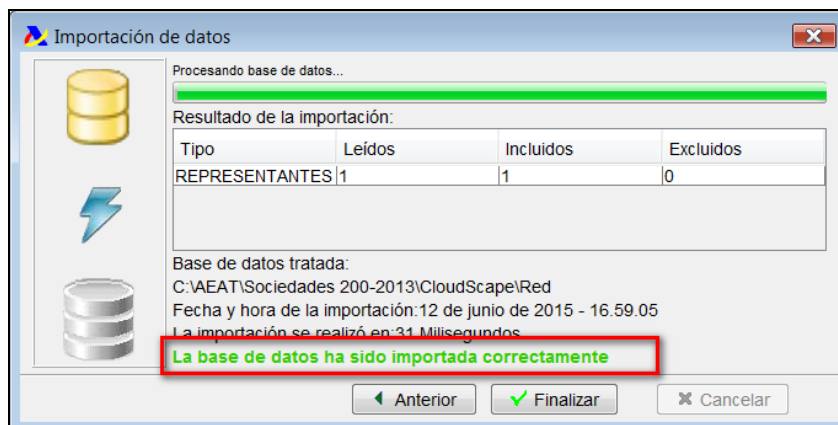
Importación de datos

Procesando base de datos...

Resultado de la importación:

| Tipo | Leídos | Incluidos | Excluidos |
|---|---|---|---|
| REPRESENTANTES | 1 | 1 | 0 |

Base de datos tratada:
C:\AEAT\Sociedades 200-2013\CloudScape\Red
Fecha y hora de la importación:12 de junio de 2015 - 16.59.05
La importación se realizó en:31 Milisegundos
La base de datos ha sido importada correctamente

Anterior
Finalizar
Cancelar